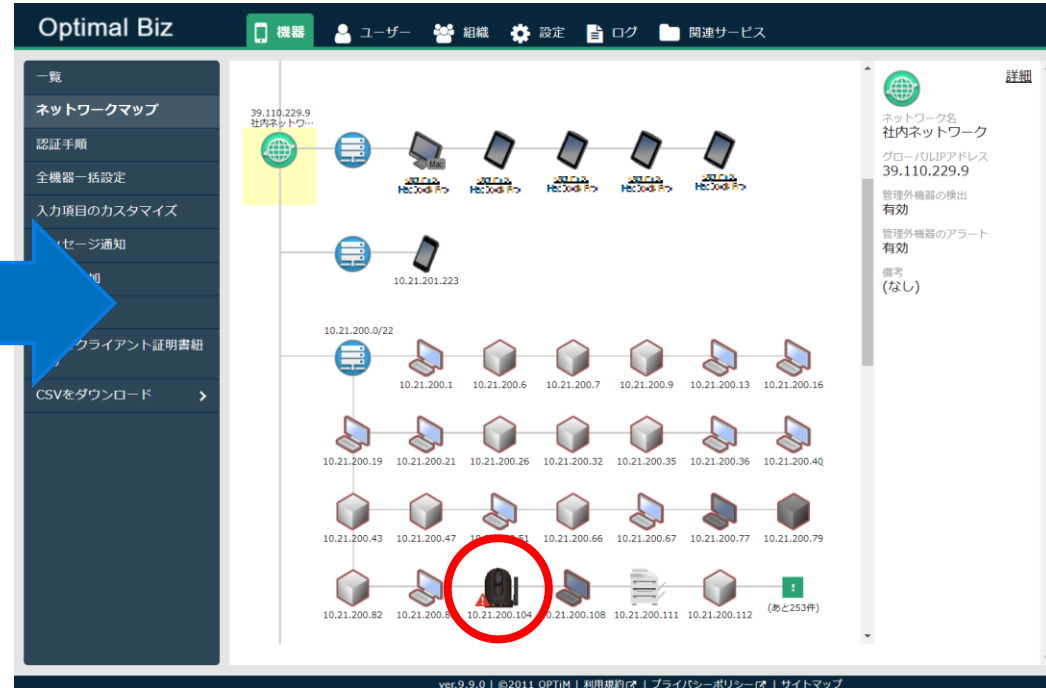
Optimal Biz

機器 ユーザー 組織 設定 ログ 関連サービス

一覧
ネットワークマップ
認証手順
全機器一括設定
入力項目のカスタマイズ
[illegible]セージ通知
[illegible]知
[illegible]
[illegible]クライアント証明書紐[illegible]
CSVをダウンロード

39.110.229.9
社内ネットワ…

Mac

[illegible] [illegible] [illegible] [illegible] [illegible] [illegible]

10.21.201.223

10.21.200.0/22

10.21.200.1 10.21.200.6 10.21.200.7 10.21.200.9 10.21.200.13 10.21.200.16

10.21.200.19 10.21.200.21 10.21.200.26 10.21.200.32 10.21.200.35 10.21.200.36 10.21.200.40

10.21.200.43 10.21.200.47 10.21.200.51 10.21.200.66 10.21.200.67 10.21.200.77 10.21.200.79

10.21.200.82 10.21.200.8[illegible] 10.21.200.104 10.21.200.108 10.21.200.111 10.21.200.112 (あと253件)

詳細
ネットワーク名
社内ネットワーク
グローバルIPアドレス
39.110.229.9
管理外機器の検出
有効
管理外機器のアラート
有効
備考
(なし)

ver.9.9.0 | ©2011 OPTiM | 利用規約 | プライバシーポリシー | サイトマップ